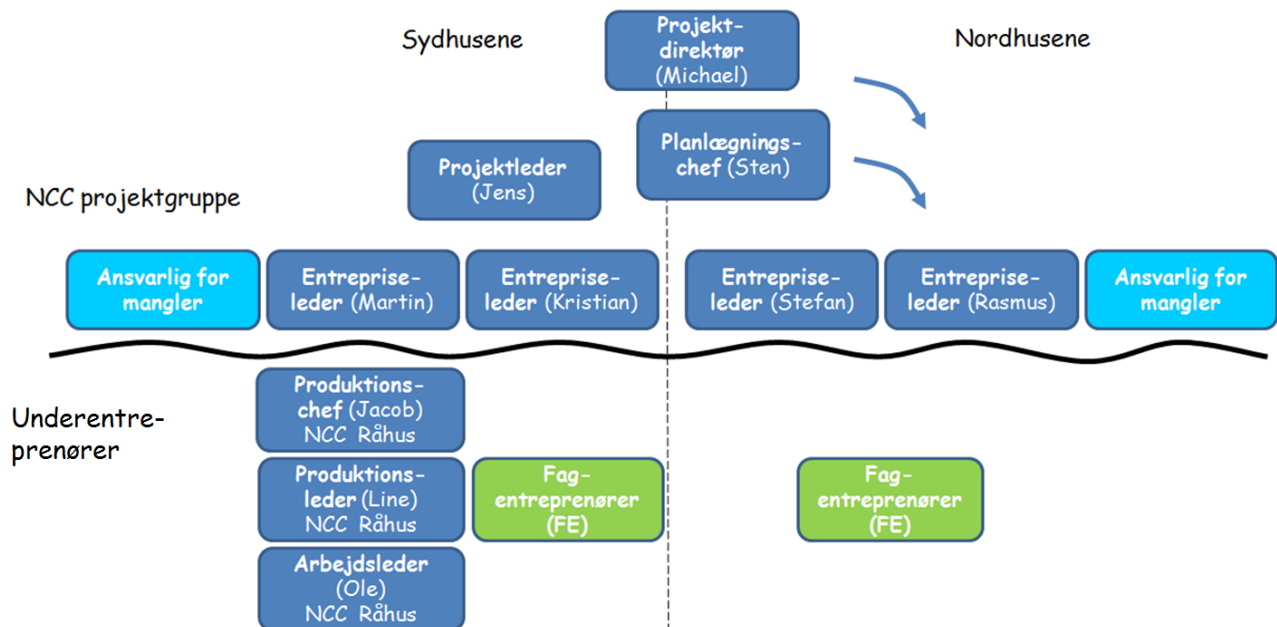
Sydhusene

Projekt-direktør (Michael)

Nordhusene

Planlægnings-chef (Sten)

Projektleder (Jens)

NCC projektgruppe

Ansvarlig for mangler

Entreprise-leder (Martin)

Entreprise-leder (Kristian)

Entreprise-leder (Stefan)

Entreprise-leder (Rasmus)

Ansvarlig for mangler

Underentre-prenører

Produktions-chef (Jacob) NCC Råhus

Produktions-leder (Line) NCC Råhus

Fag-entreprenører (FE)

Fag-entreprenører (FE)

Arbejdsleder (Ole) NCC Råhus